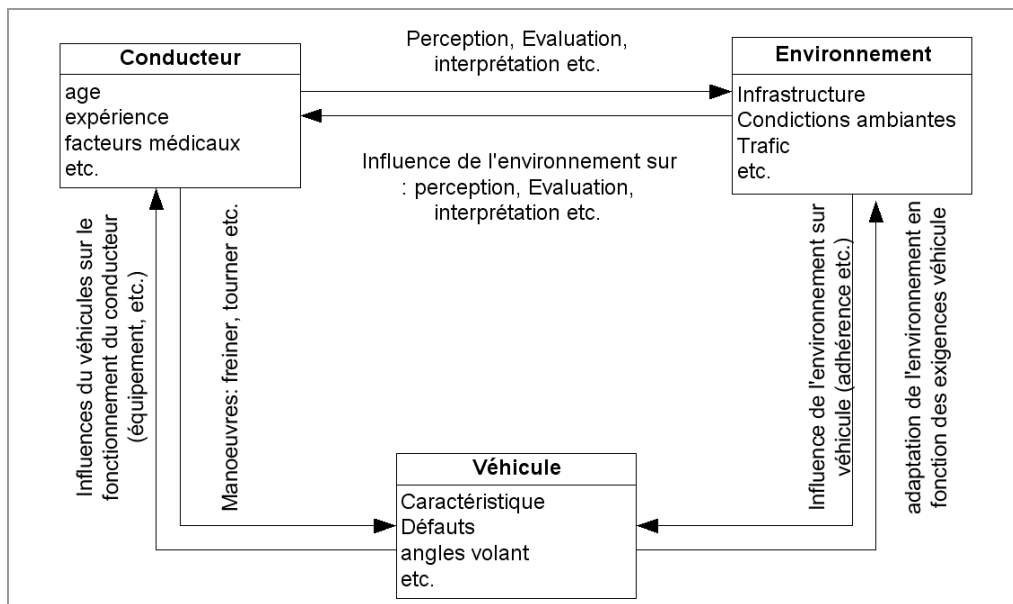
Conducteur
age
expérience
facteurs médicaux
etc.

Perception, Evaluation, interprétation etc.

Environnement
Infrastructure
Condictions ambiantes
Trafic
etc.

Influence de l'environnement sur : perception, Evaluation, interprétation etc.

Influences du véhicules sur le fonctionnement du conducteur (équipement, etc.)

Manoeuvres: freiner, tourner etc.

Influence de l'environnement sur véhicule (adhérence etc.)

adaptation de l'environnement en fonction des exigences véhicule

Véhicule
Caractéristique
Défauts
angles volant
etc.